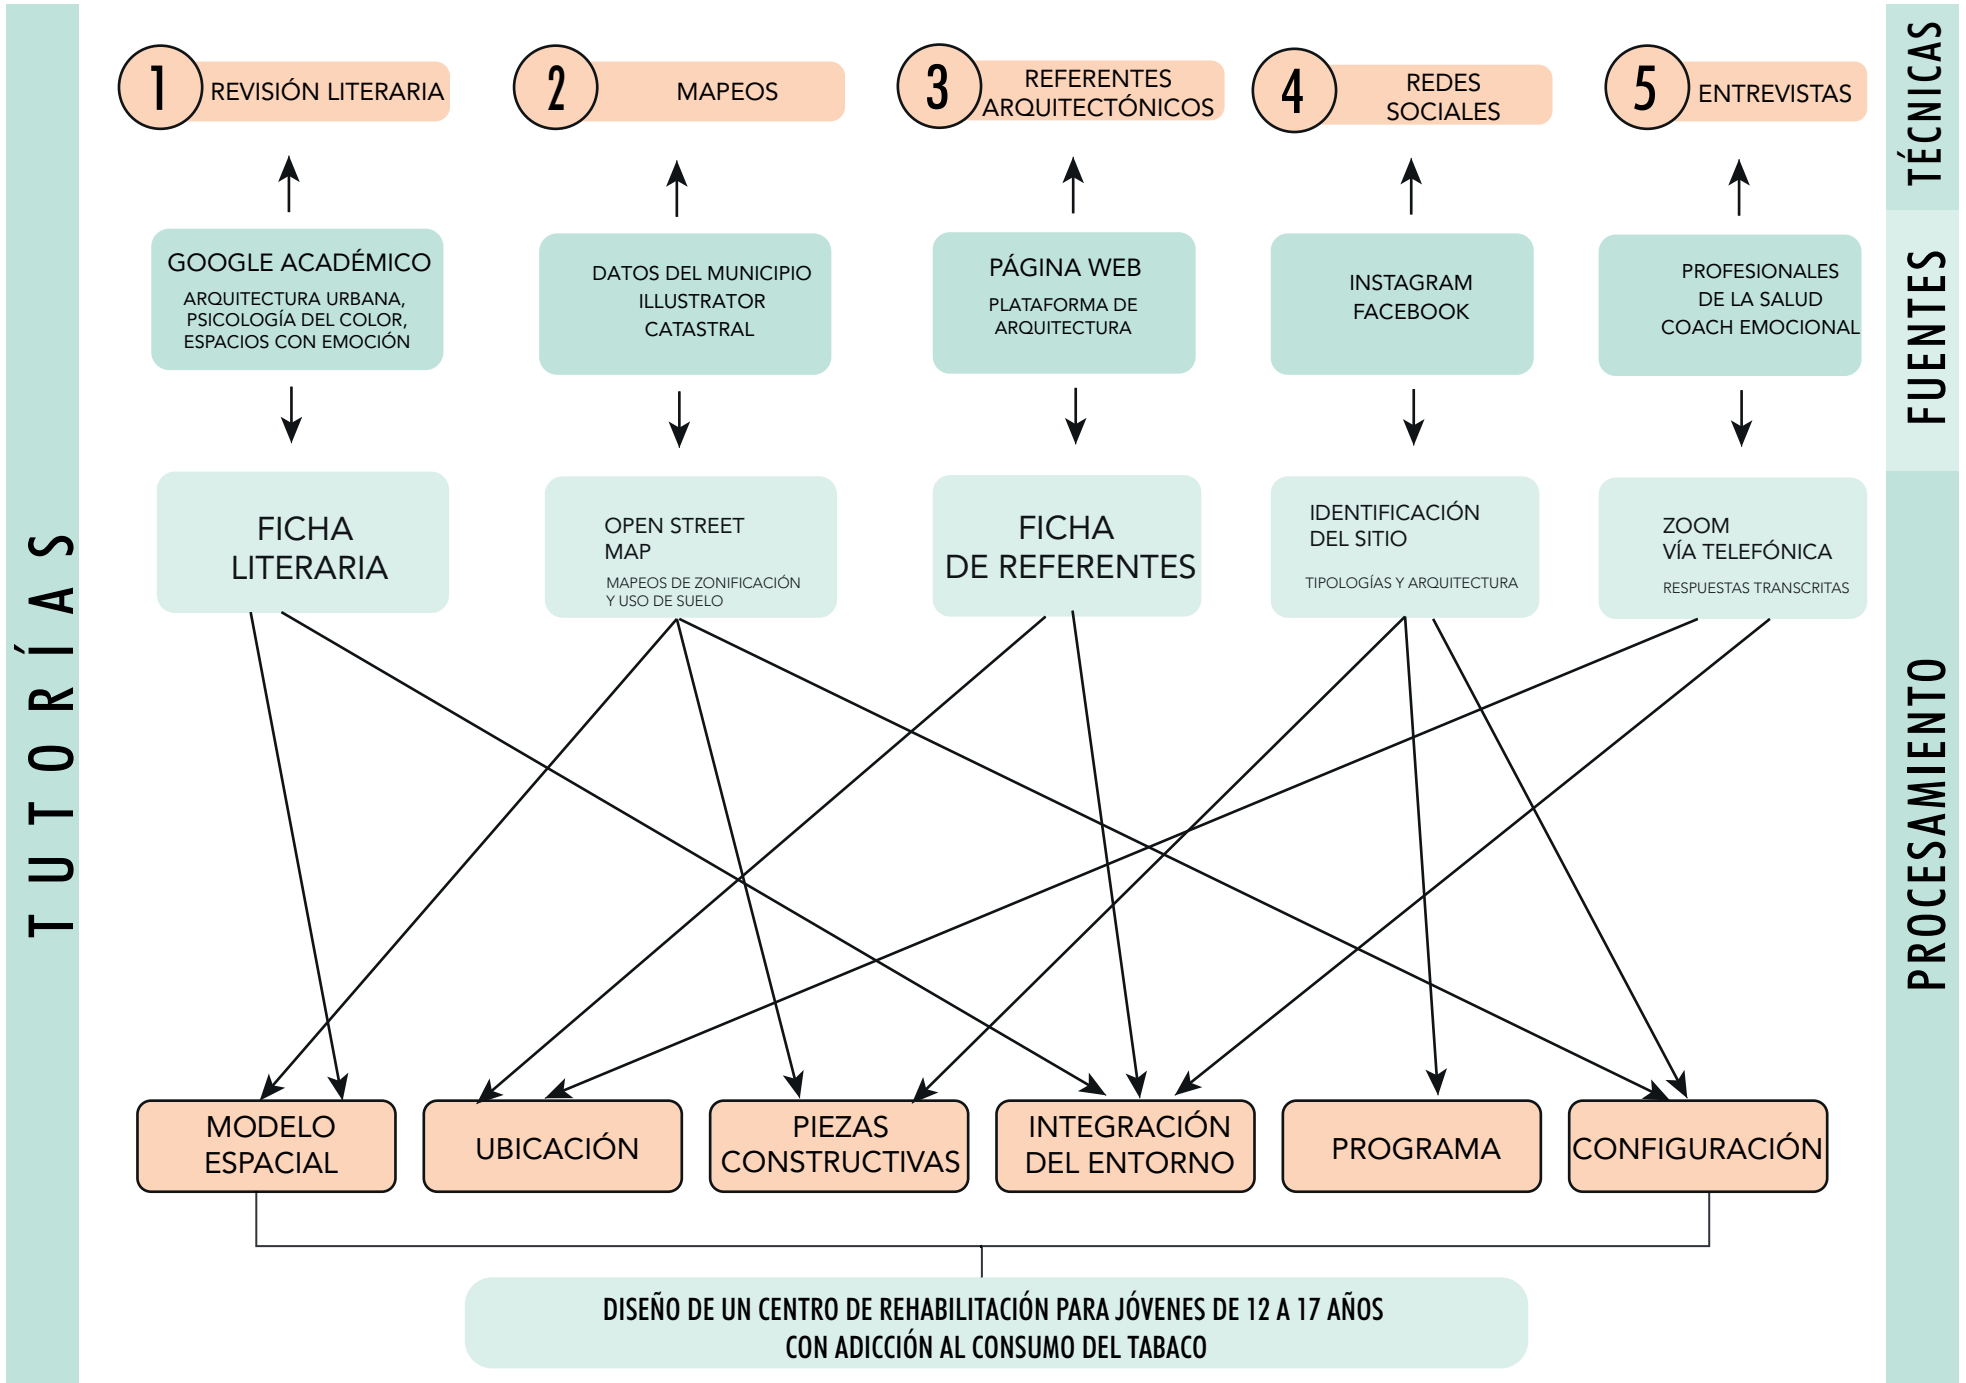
TUTORÍAS

1 REVISIÓN LITERARIA

2 MAPEOS

3 REFERENTES ARQUITECTÓNICOS

4 REDES SOCIALES

5 ENTREVISTAS

TÉCNICAS

GOOGLE ACADÉMICO
ARQUITECTURA URBANA, PSICOLOGÍA DEL COLOR, ESPACIOS CON EMOCIÓN

DATOS DEL MUNICIPIO
ILLUSTRATOR
CATASTRAL

PÁGINA WEB
PLATAFORMA DE ARQUITECTURA

INSTAGRAM
FACEBOOK

PROFESIONALES DE LA SALUD
COACH EMOCIONAL

FUENTES

FICHA LITERARIA

OPEN STREET MAP
MAPEOS DE ZONIFICACIÓN Y USO DE SUELO

FICHA DE REFERENTES

IDENTIFICACIÓN DEL SITIO
TIPOLOGÍAS Y ARQUITECTURA

ZOOM
VÍA TELEFÓNICA
RESPUESTAS TRANSCRITAS

PROCESAMIENTO

MODELO ESPACIAL

UBICACIÓN

PIEZAS CONSTRUCTIVAS

INTEGRACIÓN DEL ENTORNO

PROGRAMA

CONFIGURACIÓN

DISEÑO DE UN CENTRO DE REHABILITACIÓN PARA JÓVENES DE 12 A 17 AÑOS CON ADICCIÓN AL CONSUMO DEL TABACO